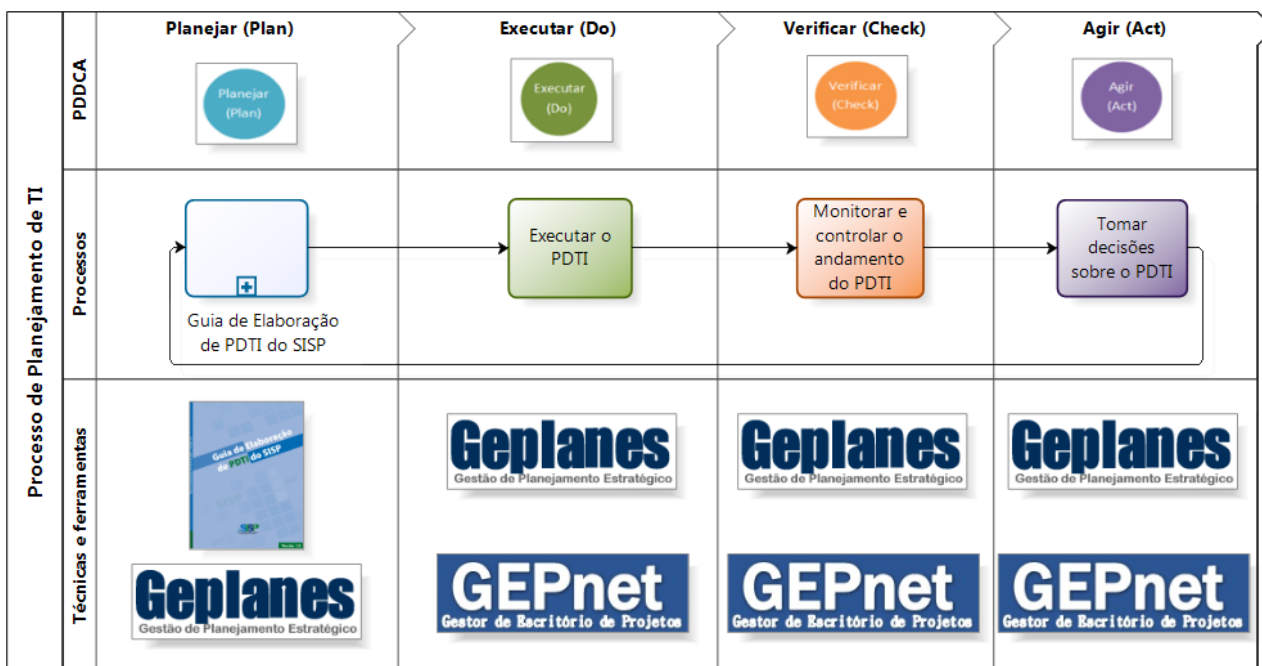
Processo de Planejamento de TI

| | Planejar (Plan) | Executar (Do) | Verificar (Check) | Agir (Act) |
|---|---|---|---|---|
| PDDCA | Planejar (Plan) | Executar (Do) | Verificar (Check) | Agir (Act) |
| Processos | Guia de Elaboração de PDTI do SISP | Executar o PDTI | Monitorar e controlar o andamento do PDTI | Tomar decisões sobre o PDTI |
| Técnicas e ferramentas | Guia de Elaboração de PDTI do SISP<br>SISP<br>Geplanes Gestão de Planejamento Estratégico | Geplanes Gestão de Planejamento Estratégico<br>GEPnet Gestor de Escritório de Projetos | Geplanes Gestão de Planejamento Estratégico<br>GEPnet Gestor de Escritório de Projetos | Geplanes Gestão de Planejamento Estratégico<br>GEPnet Gestor de Escritório de Projetos |